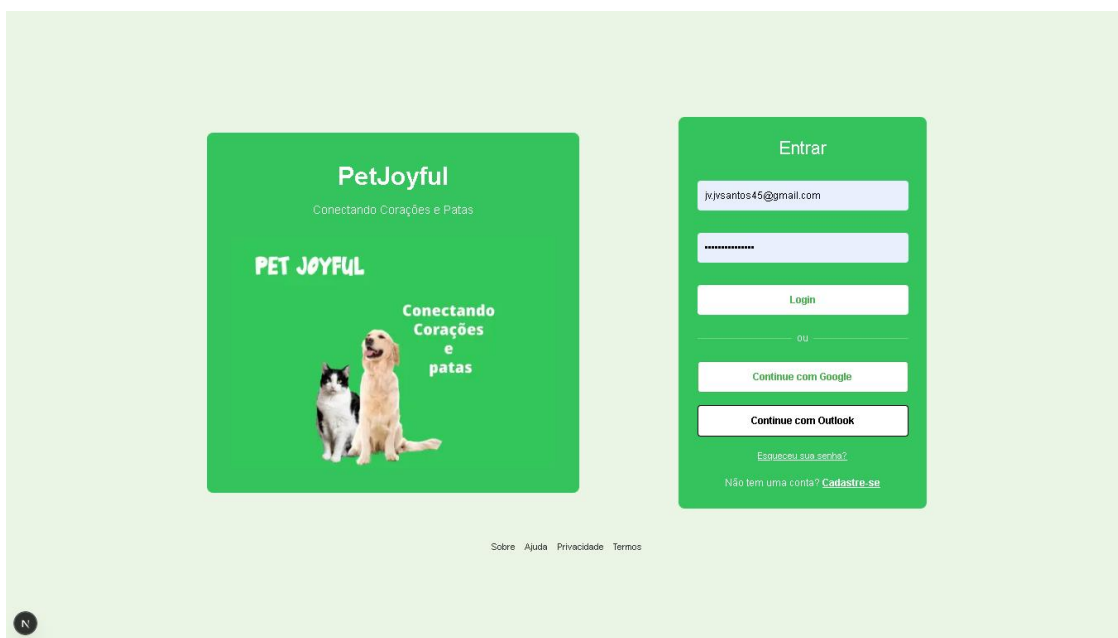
PetJoyful

Conectando Corações e Patas

PET JOYFUL

Conectando Corações e patas

Entrar

jvjvsantos45@gmail.com

•••••••••••••••

Login

ou

Continue com Google

Continue com Outlook

Esqueceu sua senha?

Não tem uma conta? Cadastre-se

Sobre Ajuda Privacidade Termos

N